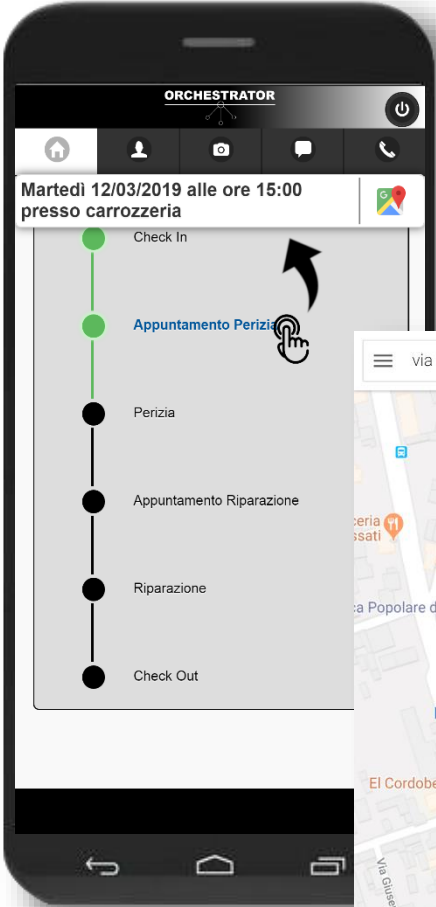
ORCHESTRATOR

Martedì 12/03/2019 alle ore 15:00 presso carrozzeria

Check In

Appuntamento Perizia

Perizia

Appuntamento Riparazione

Riparazione

Check Out

via

ceria
ssati

ca Popolare d

El Cordobe

Via Giuse